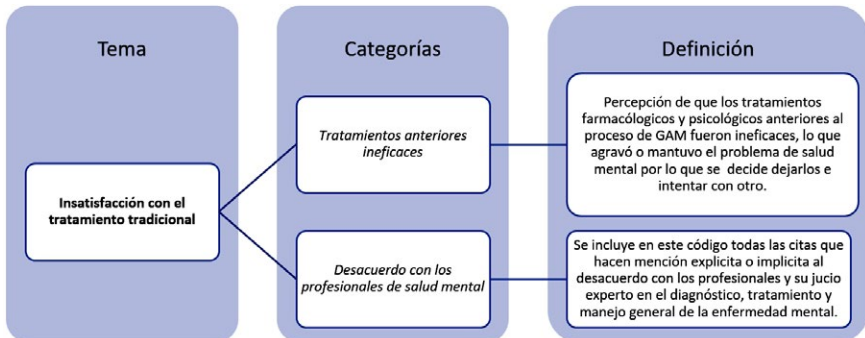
Tema

Insatisfacción con el tratamiento tradicional

Categorías

Tratamientos anteriores ineficaces

Desacuerdo con los profesionales de salud mental

Definición

Percepción de que los tratamientos farmacológicos y psicológicos anteriores al proceso de GAM fueron ineficaces, lo que agravó o mantuvo el problema de salud mental por lo que se decide dejarlos e intentar con otro.

Se incluye en este código todas las citas que hacen mención explicita o implicita al desacuerdo con los profesionales y su jucio experto en el diagnóstico, tratamiento y manejo general de la enfermedad mental.